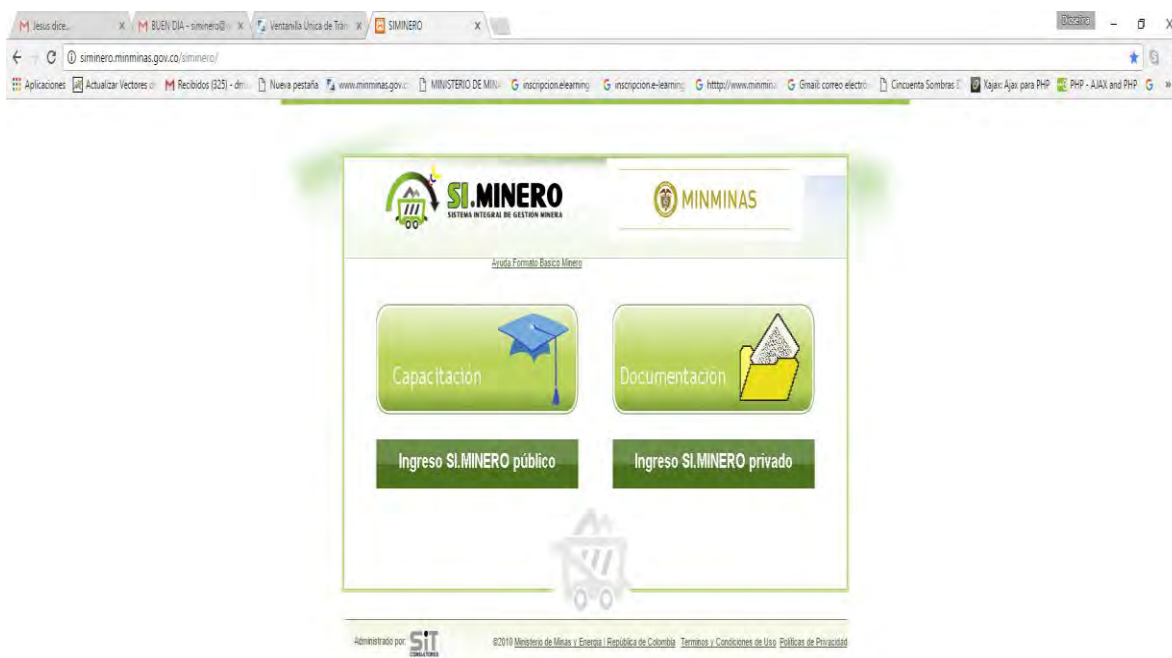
M Jesus dice... × M BUEN DIA - siminero@ × Ventanilla Única de Trá × SIMINERO ×

Diseño – ☐ X

siminero.minminas.gov.co/siminero/

Aplicaciones Actualizar Vectores M Recibidos (325) - dm Nueva pestaña www.minminas.gov.c MINISTERIO DE MIN G inscripcion.elearning G inscripcion.e-learning G htttp://www.minmin G Gmail: correo electró Cincuenta Sombras Xajax: Ajax para PHP PHP - AJAX and PHP G »

SI.MINERO
SISTEMA INTEGRAL DE GESTION MINERA

MINMINAS

Ayuda Formato Basico Minero

Capacitación

Documentacion

Ingreso SI.MINERO público

Ingreso SI.MINERO privado

Administrado por: SIT CONSULTORES

©2010 Ministerio de Minas y Energia | República de Colombia Terminos y Condiciones de Uso Politicas de Privacidad